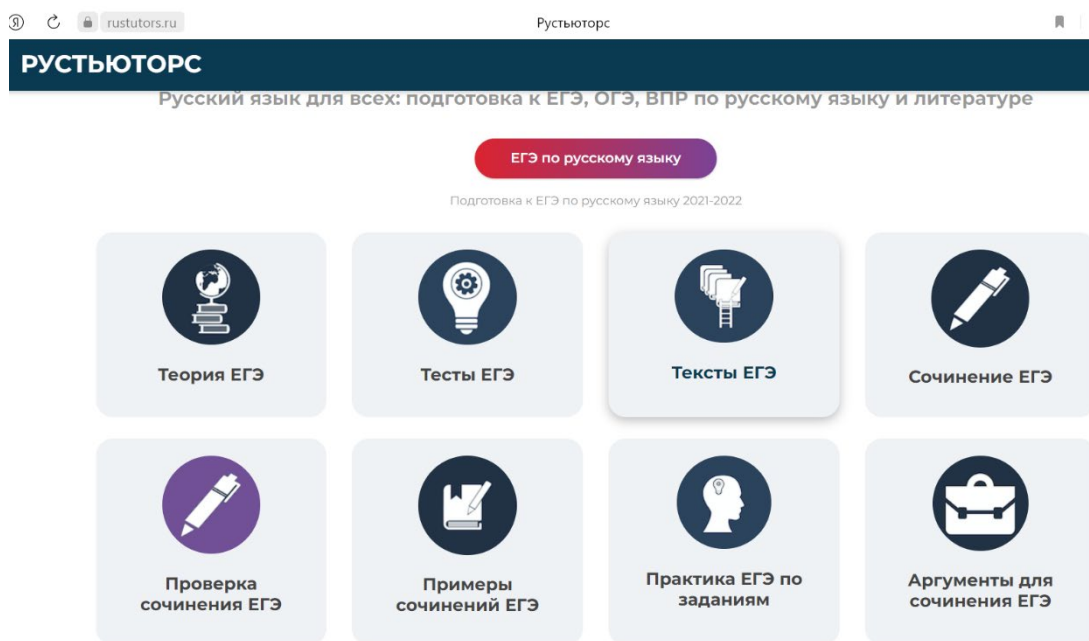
Я rustutors.ru

Рустьюторс

РУСТЬЮТОРС

Русский язык для всех: подготовка к ЕГЭ, ОГЭ, ВПР по русскому языку и литературе

ЕГЭ по русскому языку

Подготовка к ЕГЭ по русскому языку 2021-2022

Теория ЕГЭ

Тесты ЕГЭ

Тексты ЕГЭ

Сочинение ЕГЭ

Проверка сочинения ЕГЭ

Примеры сочинений ЕГЭ

Практика ЕГЭ по заданиям

Аргументы для сочинения ЕГЭ